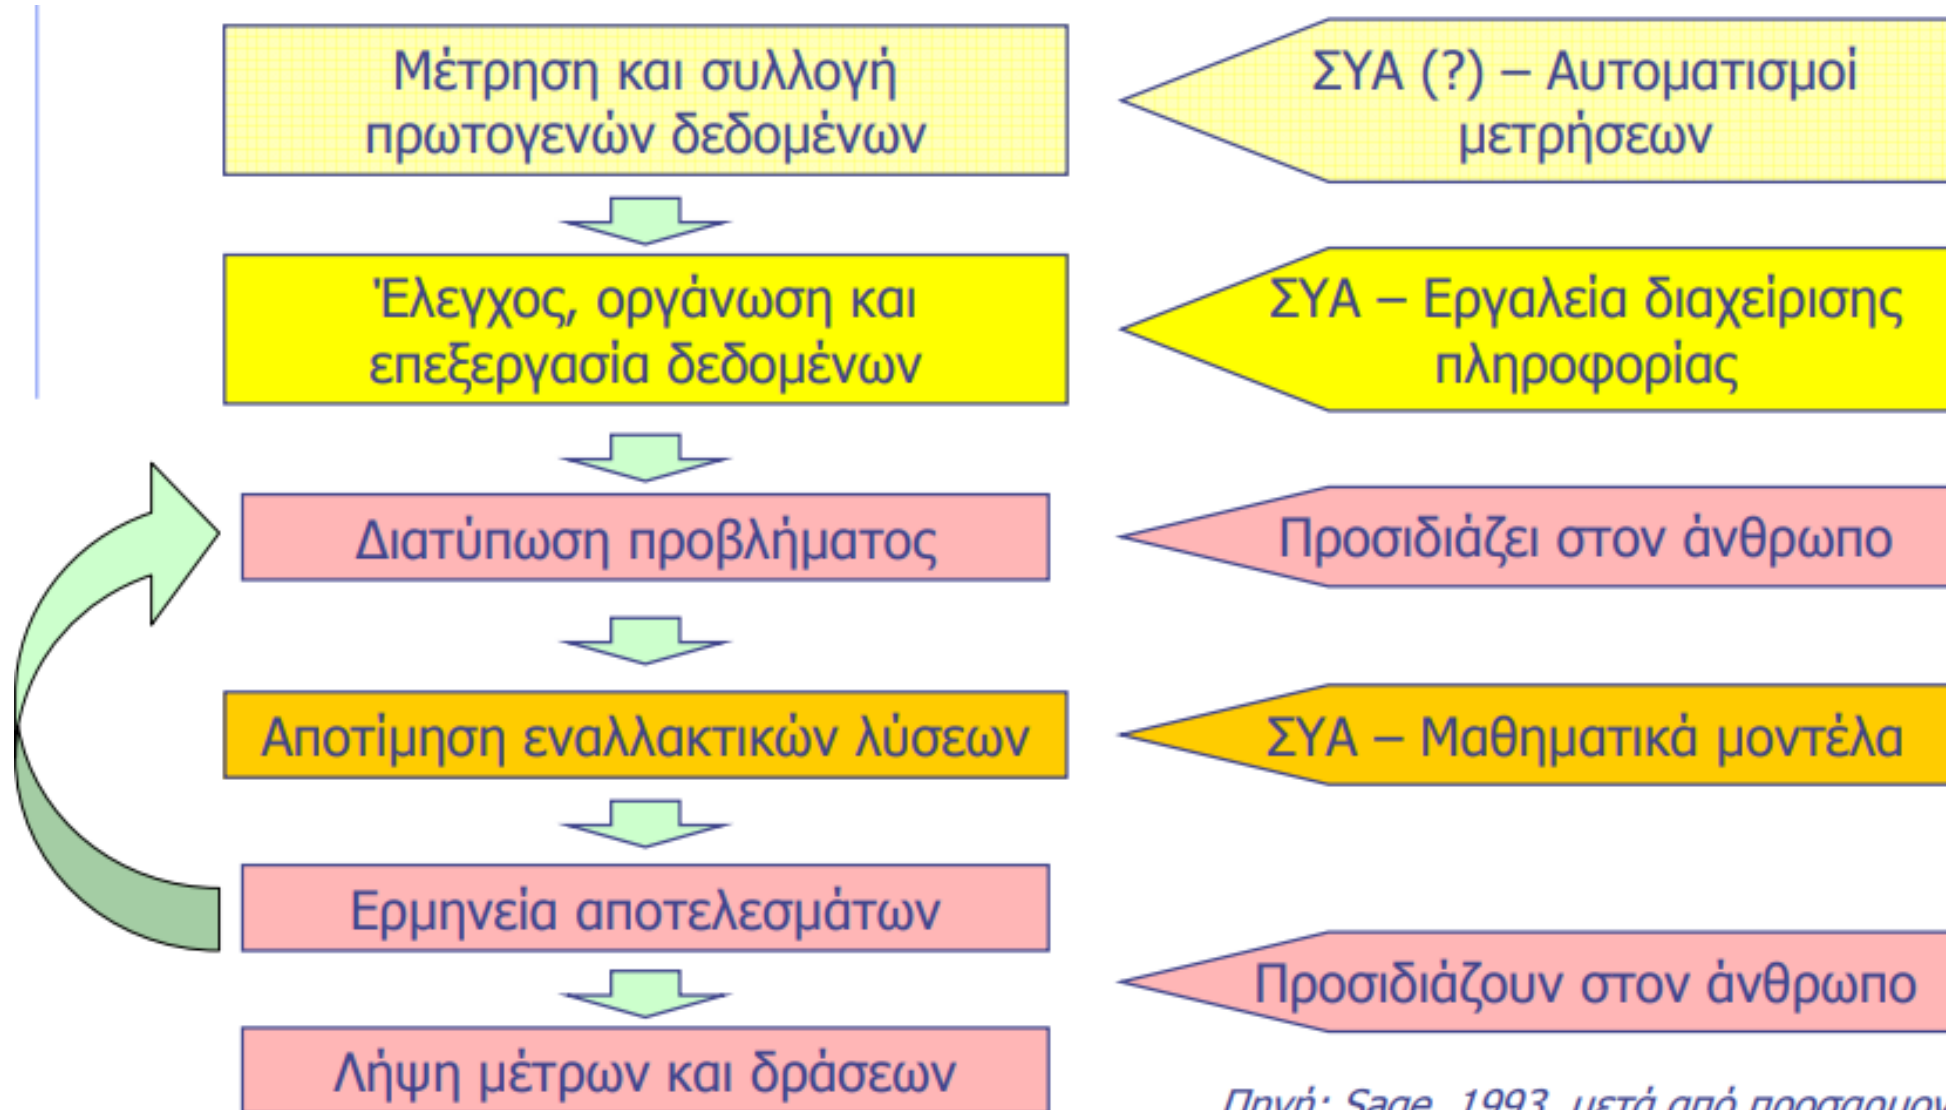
Μέτρηση και συλλογή πρωτογενών δεδομένων

ΣΥΑ (?) – Αυτοματισμοί μετρήσεων

Έλεγχος, οργάνωση και επεξεργασία δεδομένων

ΣΥΑ – Εργαλεία διαχείρισης πληροφορίας

Διατύπωση προβλήματος

Προσιδιάζει στον άνθρωπο

Αποτίμηση εναλλακτικών λύσεων

ΣΥΑ – Μαθηματικά μοντέλα

Ερμηνεία αποτελεσμάτων

Προσιδιάζουν στον άνθρωπο

Λήψη μέτρων και δράσεων

Πηγή: Sage, 1993, μετά από προσαρμο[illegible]